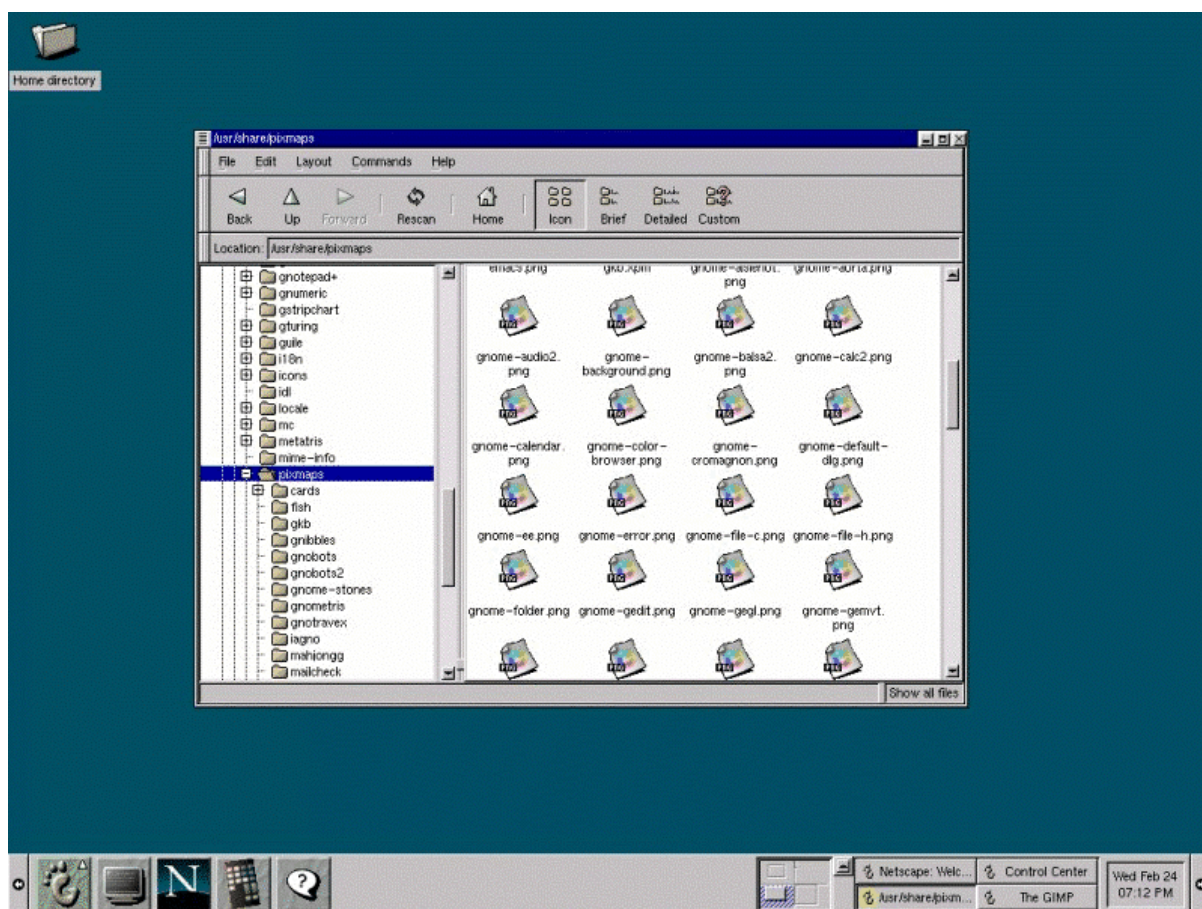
Home directory

/usr/share/pixmaps

File Edit Layout Commands Help

Back Up Forward Rescan Home Icon Brief Detailed Custom

Location: /usr/share/pixmaps

gnotepad+
gnumeric
gstripchart
gturing
guile
i18n
icons
idl
locale
mc
metatris
mime-info
pixmaps
cards
fish
gkb
gnibbles
gnobots
gnobots2
gnome-stones
gnometris
gnotravex
iagno
mahjongg
mailcheck

emacs.png gkb.xpm gnome-aisleriot.png gnome-aorta.png

gnome-audio2.png
gnome-background.png
gnome-balsa2.png
gnome-calc2.png
gnome-calendar.png
gnome-color-browser.png
gnome-cromagnon.png
gnome-default-dlg.png
gnome-ee.png
gnome-error.png
gnome-file-c.png
gnome-file-h.png
gnome-folder.png
gnome-gedit.png
gnome-gegl.png
gnome-gemvt.png

Show all files

Netscape: Welc... Control Center
/usr/share/pixm... The GIMP

Wed Feb 24
07:12 PM